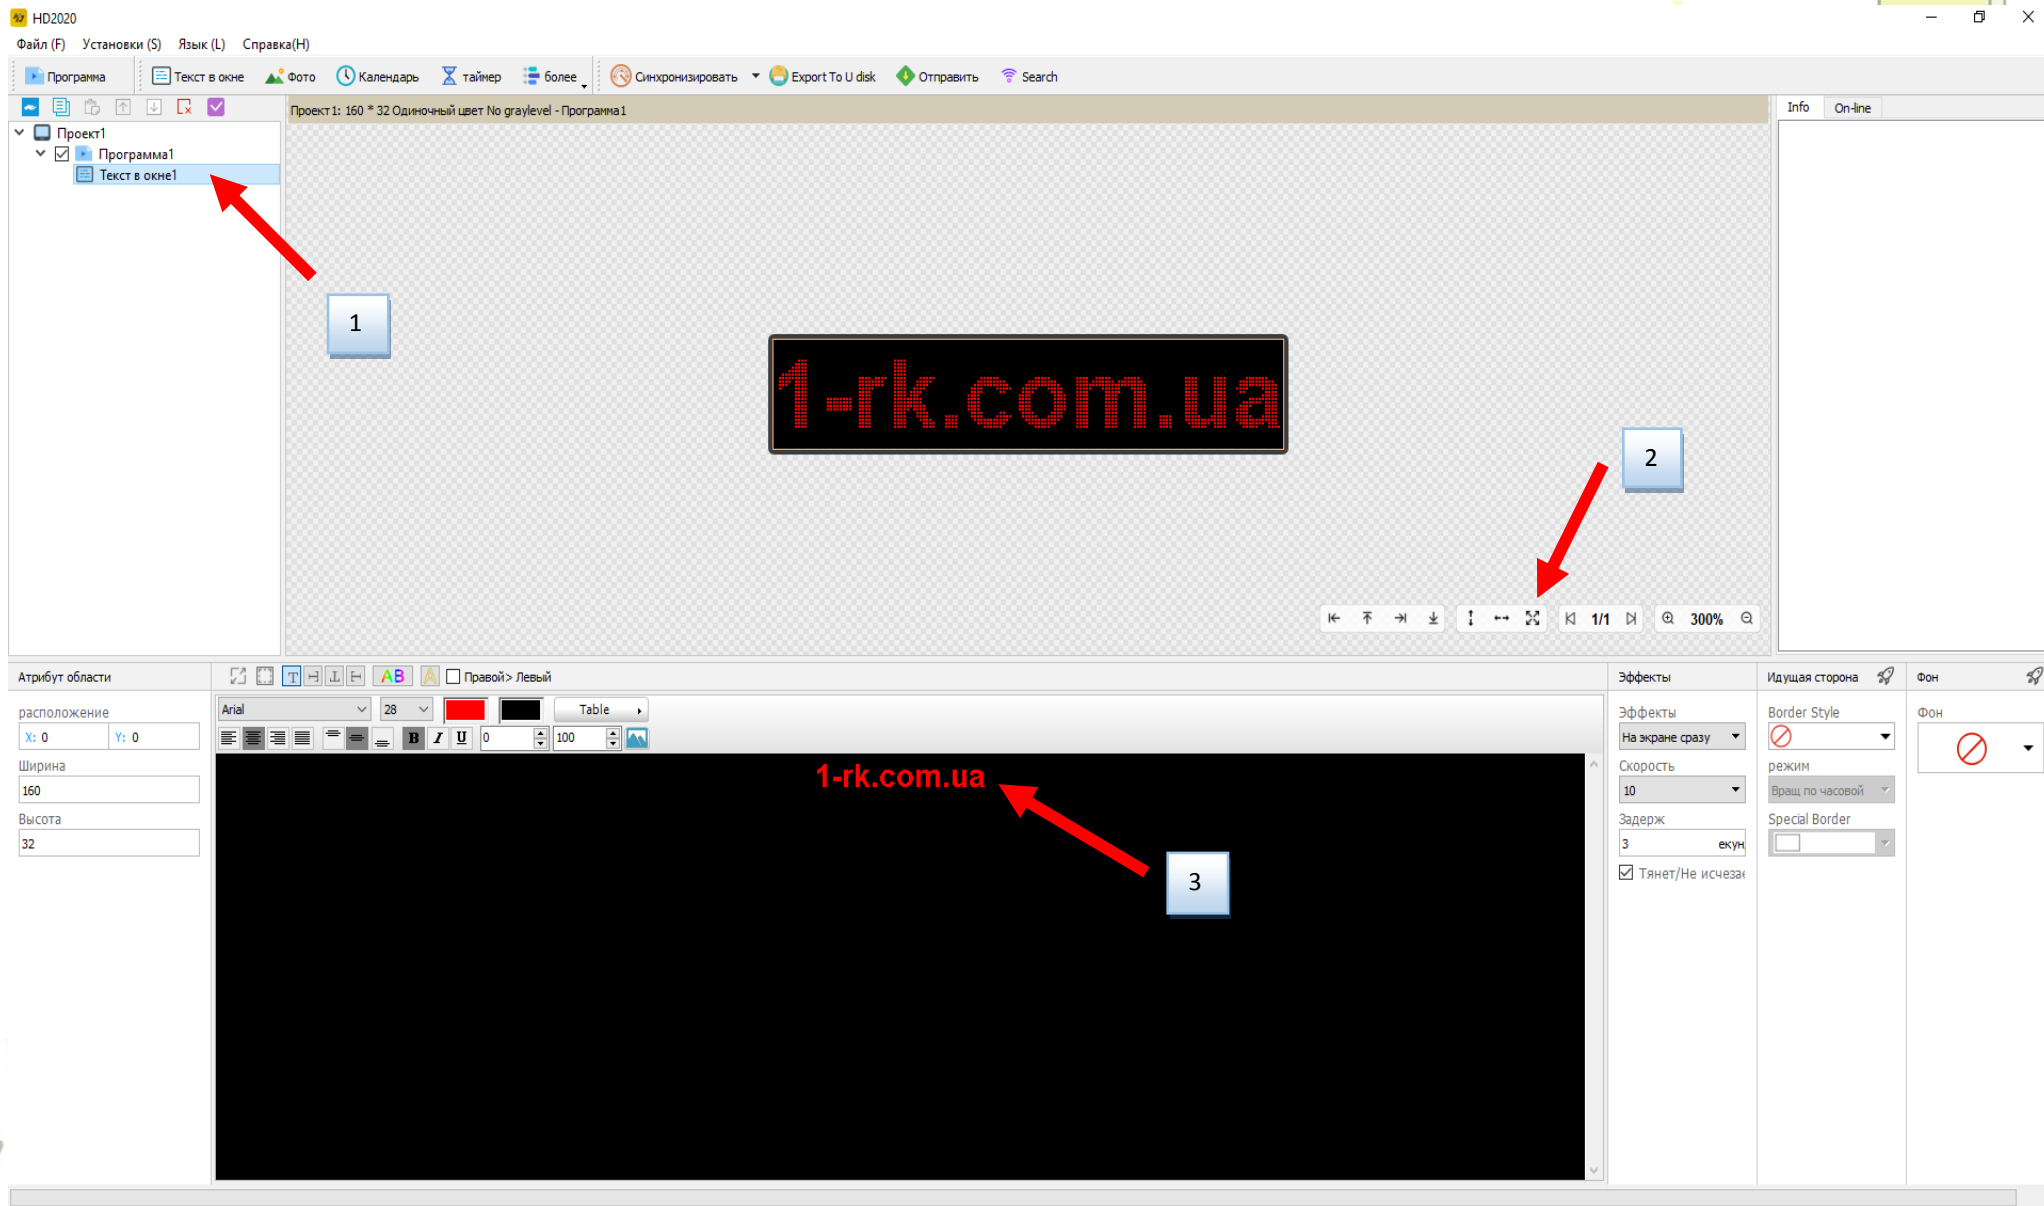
HD2020

Файл (F) Установки (S) Язык (L) Справка(H)

Программа Текст в окне Фото Календарь таймер более Синхронизировать Export To U disk Отправить Search

Проект1: 160 * 32 Одиночный цвет No graylevel - Программа1

Info On-line

Проект1
Программа1
Текст в окне1

1

1-rk.com.ua

2

1/1 300%

Атрибут области

AB Правой> Левый

Эффекты Идущая сторона Фон

расположение
X: 0 Y: 0
Ширина
160
Высота
32

Arial 28 Table

B I U 0 100

1-rk.com.ua

3

Эффекты
На экране сразу
Скорость
10
Задерж
3 екун
Тянет/Не исчеза

Border Style
режим
Вращ по часовой
Special Border

Фон